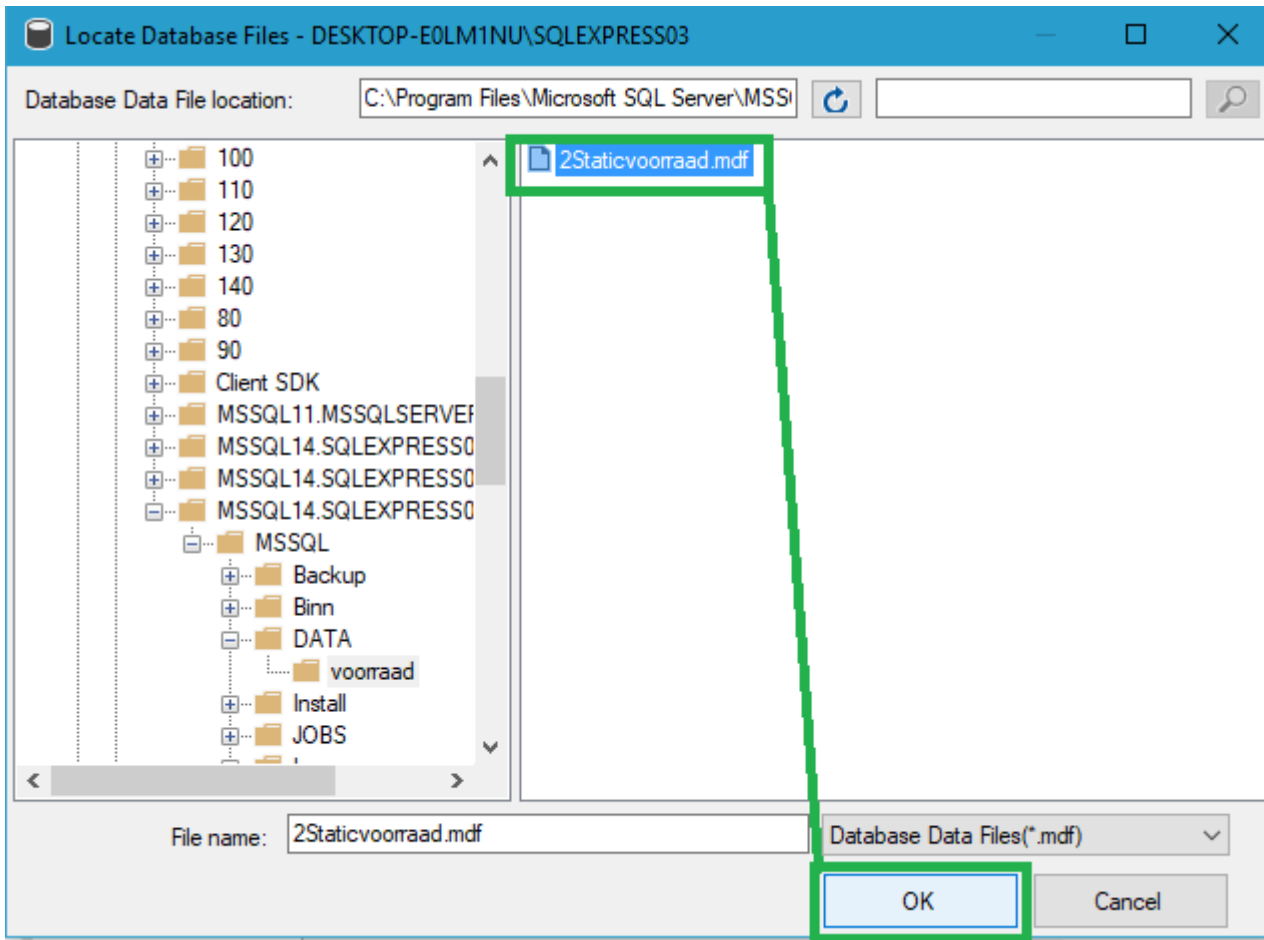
Locate Database Files - DESKTOP-E0LM1NU\SQLEXPRESS03

Database Data File location: C:\Program Files\Microsoft SQL Server\MSS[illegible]

100
110
120
130
140
80
90
Client SDK
MSSQL11.MSSQLSERVEF
MSSQL14.SQLEXPRESS0
MSSQL14.SQLEXPRESS0
MSSQL14.SQLEXPRESS0
MSSQL
Backup
Binn
DATA
voorraad
Install
JOBS

2Staticvoorraad.mdf

File name: 2Staticvoorraad.mdf
Database Data Files(*.mdf)

OK
Cancel